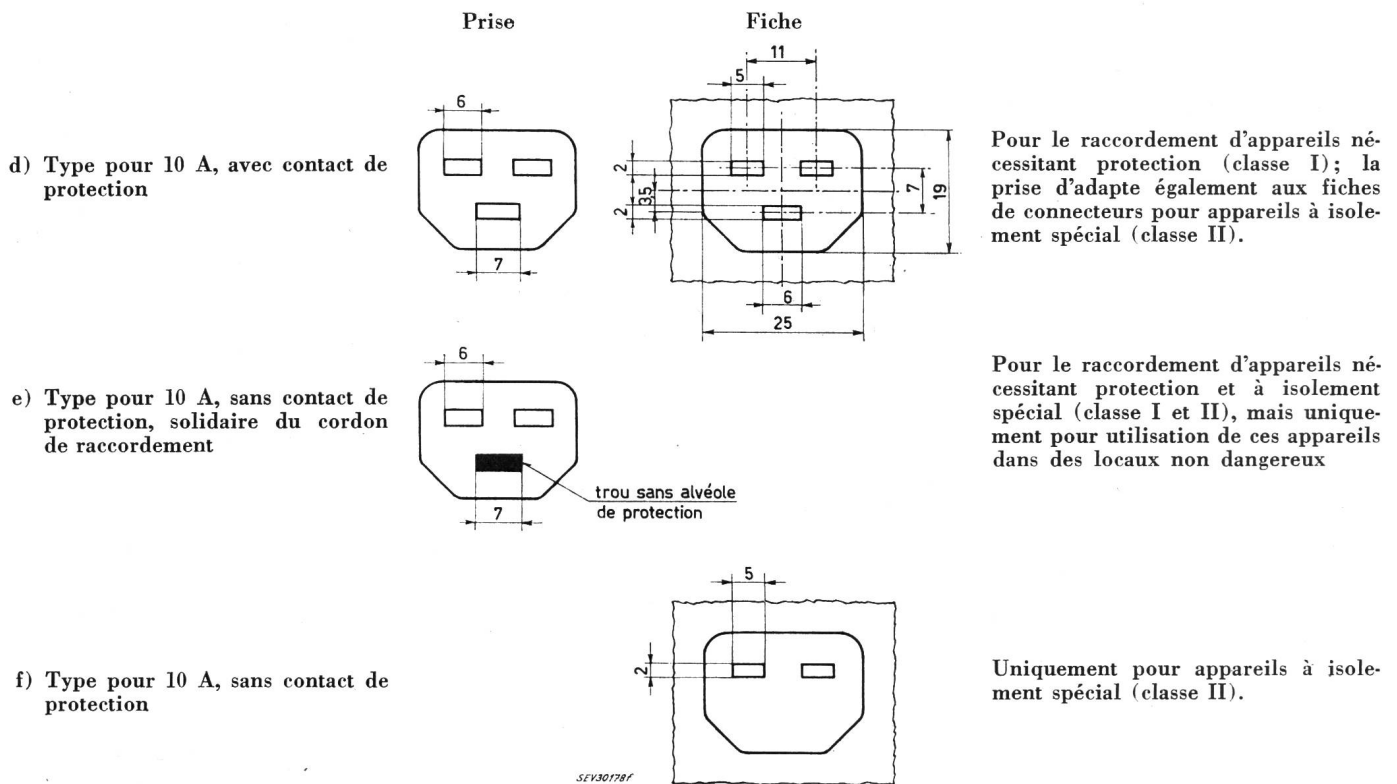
Prise

Fiche

d) Type pour 10 A, avec contact de protection

6

7

11

5

2

3,5

2

7

19

6

25

Pour le raccordement d'appareils nécessitant protection (classe I); la prise d'adapte également aux fiches de connecteurs pour appareils à isolement spécial (classe II).

e) Type pour 10 A, sans contact de protection, solidaire du cordon de raccordement

6

7

trou sans alvéole de protection

Pour le raccordement d'appareils nécessitant protection et à isolement spécial (classe I et II), mais uniquement pour utilisation de ces appareils dans des locaux non dangereux

f) Type pour 10 A, sans contact de protection

5

2

Uniquement pour appareils à isolement spécial (classe II).

SEV30178f